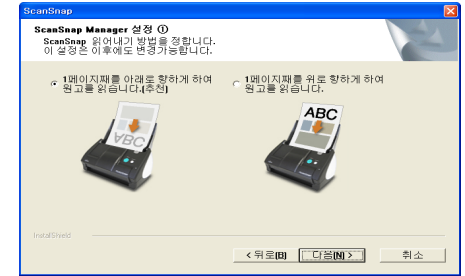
ScanSnap

ScanSnap Manager 설정 ①
ScanSnap 읽어내기 방법을 정합니다.
이 설정은 이후에도 변경가능합니다.

1페이지째를 아래로 향하게 하여 원고를 읽습니다.(추천)

1페이지째를 위로 향하게 하여 원고를 읽습니다.

ABC

ABC

InstallShield

< 뒤로(B)
다음(N) >
취소